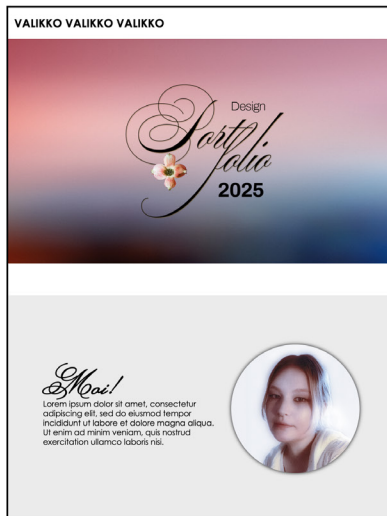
VALIKKO VALIKKO VALIKKO

Design
Portfolio
2025

Moi!
Lorem ipsum dolor sit amet, consectetur adipiscing elit, sed do eiusmod tempor incididunt ut labore et dolore magna aliqua. Ut enim ad minim veniam, quis nostrud exercitation ullamco laboris nisi.